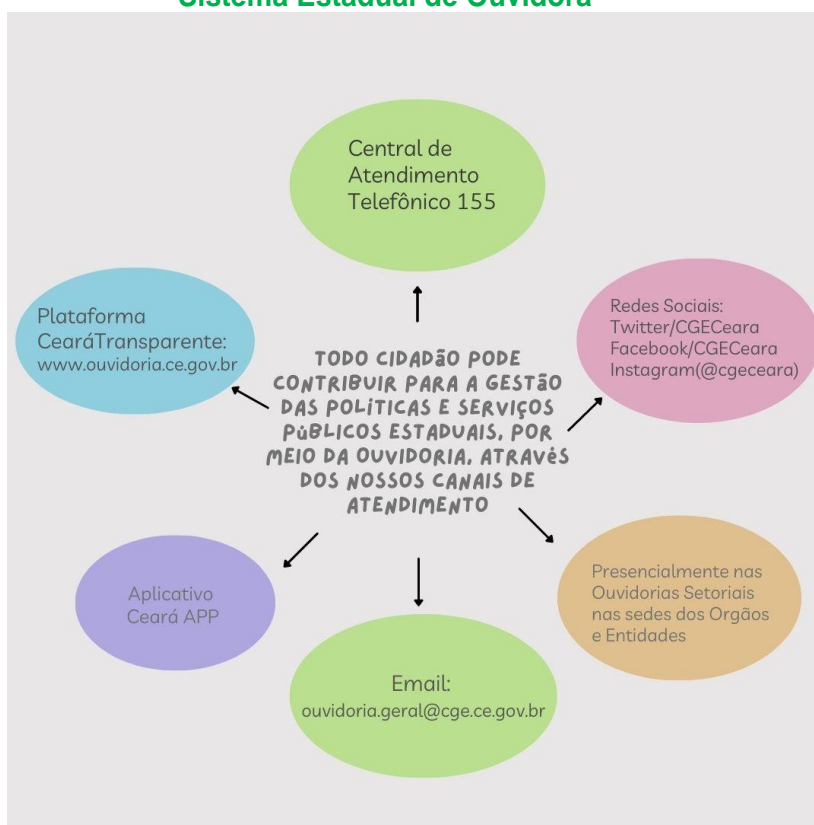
Sistema Estadual de Ouvidoria

Central de Atendimento Telefônico 155

Plataforma CearáTransparente: www.ouvidoria.ce.gov.br

Redes Sociais: Twitter/CGECeara Facebook/CGECeara Instagram(@cgeceara)

TODO CIDADÃO PODE CONTRIBUIR PARA A GESTÃO DAS POLITICAS E SERVIÇOS PÚBLICOS ESTADUAIS, POR MEIO DA OUVIDORIA, ATRAVÉS DOS NOSSOS CANAIS DE ATENDIMENTO

Aplicativo Ceará APP

Presencialmente nas Ouvidorias Setoriais nas sedes dos Orgãos e Entidades

Email: ouvidoria.geral@cge.ce.gov.br